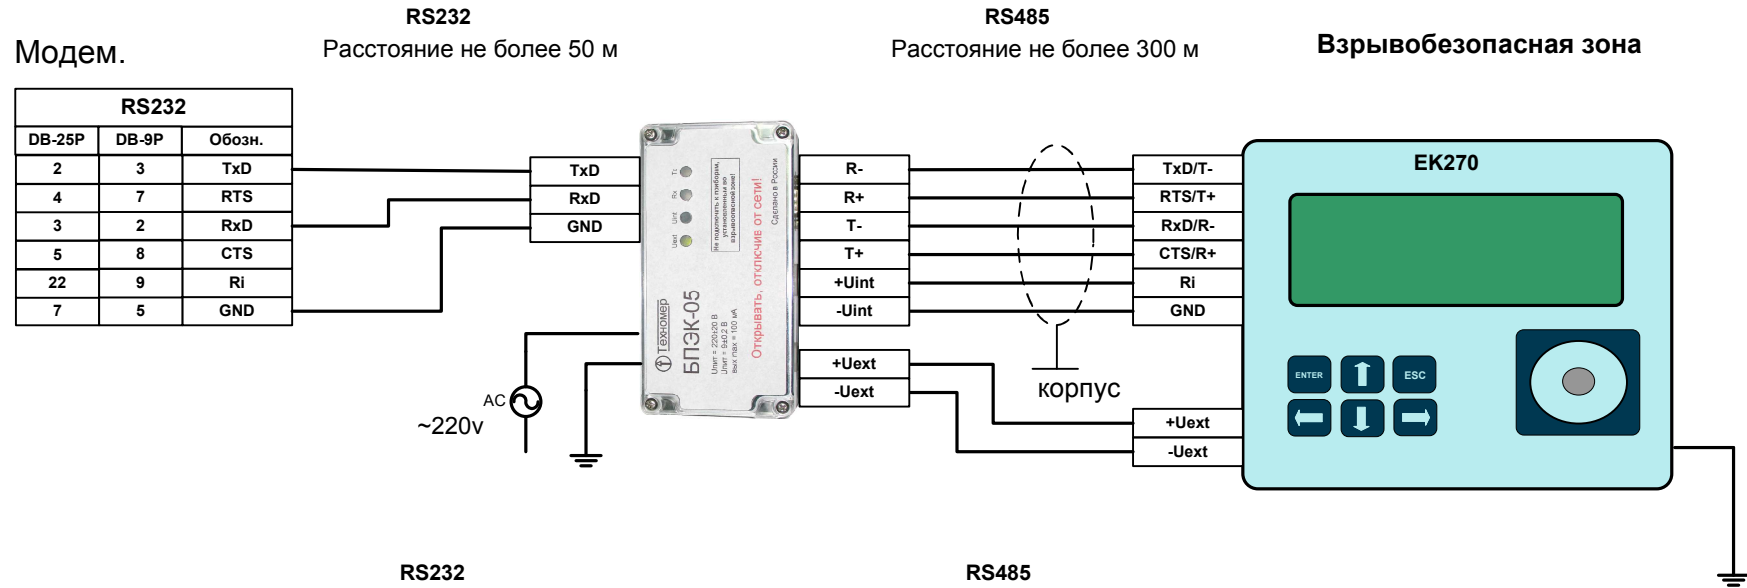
RS232
Расстояние не более 50 м

RS485
Расстояние не более 300 м

Модем.

Взрывобезопасная зона

| RS232 | | |
|---|---|---|
| DB-25P | DB-9P | Обозн. |
| 2 | 3 | TxD |
| 4 | 7 | RTS |
| 3 | 2 | RxD |
| 5 | 8 | CTS |
| 22 | 9 | Ri |
| 7 | 5 | GND |

TxD
RxD
GND

Tx
Rx
Uint
Uext

Не подключать к приборам, установленным во взрывоопасной зоне!

Открывать, отключив от сети!

Сделано в России

Техномер
БПЭК-05
Uпит = 220±20 В
Uпит = 9±0.2 В
вых Imax = 100 мА

R-
R+
T-
T+
+Uint
-Uint

+Uext
-Uext

AC
~220v

корпус

TxD/T-
RTS/T+
RxD/R-
CTS/R+
Ri
GND

+Uext
-Uext

EK270

ENTER
ESC

RS232

RS485